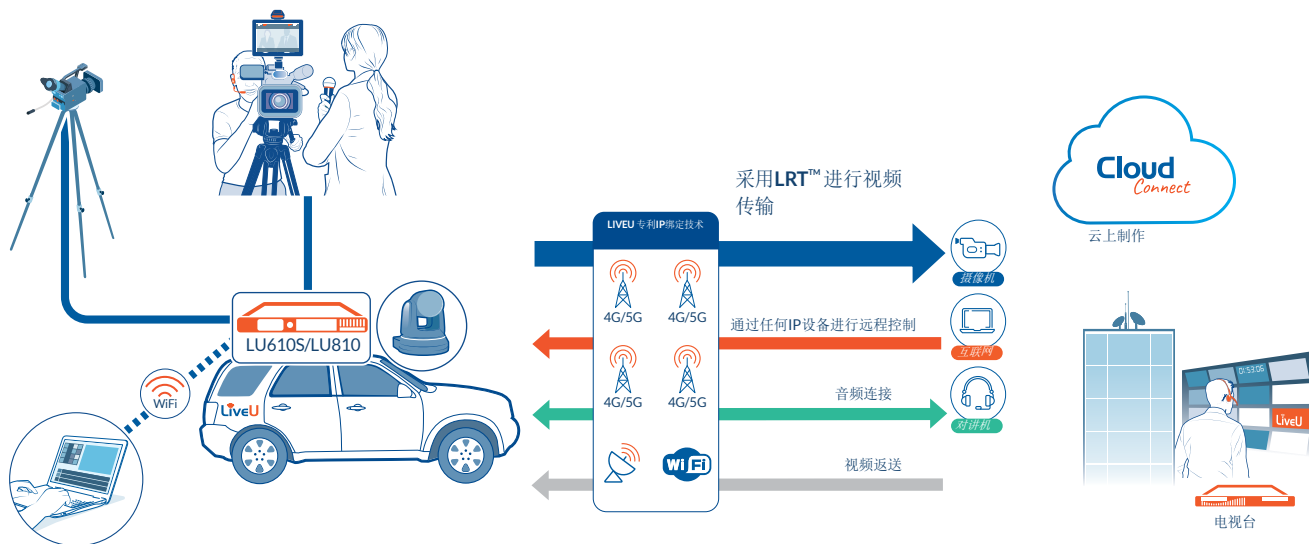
采用LRT™进行视频传输

LIVEU 专利IP绑定技术

4G/5G
4G/5G
4G/5G
4G/5G

WiFi

通过任何IP设备进行远程控制

音频连接

视频返送

摄像机

互联网

对讲机

Cloud Connect

云上制作

LU610S/LU810

WiFi

LiveU

D:53:06

LiveU

电视台